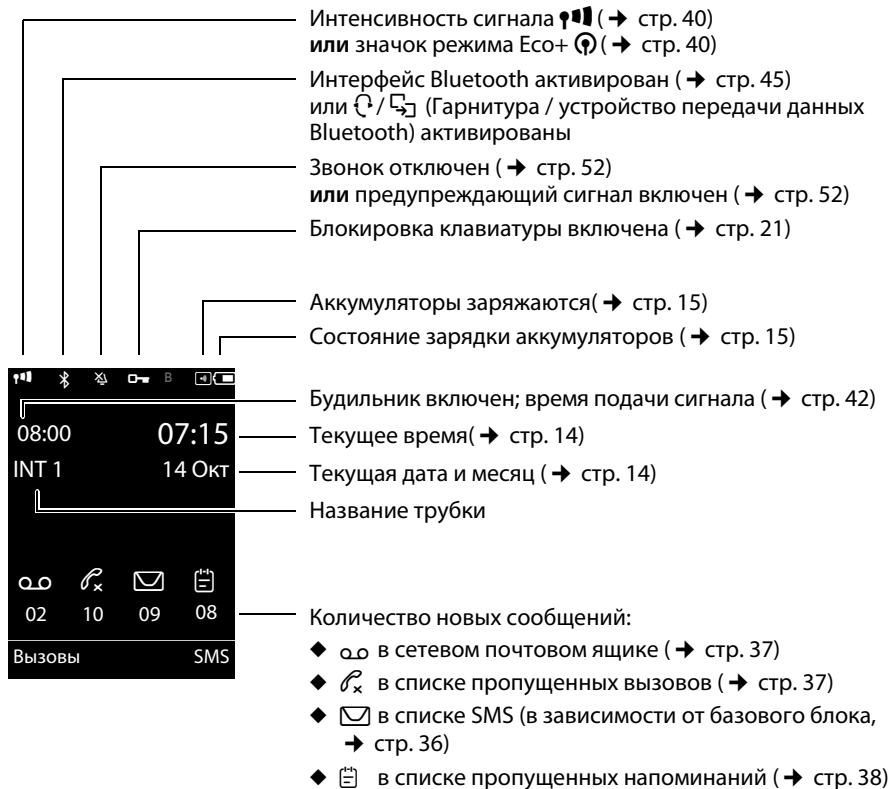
Интенсивность сигнала ( → стр. 40)
**или** значок режима Eco+ ( → стр. 40)

Интерфейс Bluetooth активирован ( → стр. 45)
или / (Гарнитура / устройство передачи данных Bluetooth) активированы

Звонок отключен ( → стр. 52)
**или** предупреждающий сигнал включен ( → стр. 52)

Блокировка клавиатуры включена ( → стр. 21)

Аккумуляторы заряжаются( → стр. 15)

Состояние зарядки аккумуляторов ( → стр. 15)

B

Будильник включен; время подачи сигнала ( → стр. 42)

08:00

07:15

Текущее время( → стр. 14)

INT 1

14 Окт

Текущая дата и месяц ( → стр. 14)

Название трубки

02 10 09 08

Вызовы

SMS

Количество новых сообщений:

◆ в сетевом почтовом ящике ( → стр. 37)

◆ в списке пропущенных вызовов ( → стр. 37)

◆ в списке SMS (в зависимости от базового блока, → стр. 36)

◆ в списке пропущенных напоминаний ( → стр. 38)